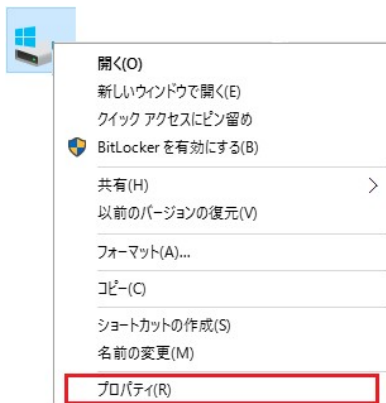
開く(O)
新しいウィンドウで開く(E)
クイック アクセスにピン留め
BitLocker を有効にする(B)
共有(H)
以前のバージョンの復元(V)
フォーマット(A)...
コピー(C)
ショートカットの作成(S)
名前の変更(M)
プロパティ(R)